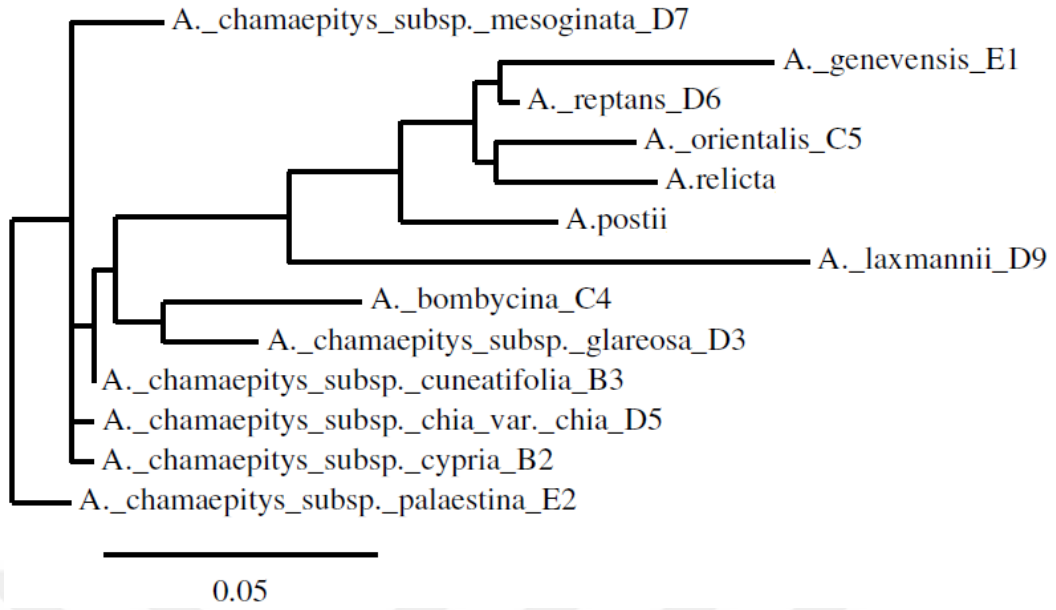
A._chamaepitys_subsp._mesoginata_D7
A._genevensis_E1
A._reptans_D6
A._orientalis_C5
A.relicta
A.postii
A._laxmannii_D9
A._bombycina_C4
A._chamaepitys_subsp._glareosa_D3
A._chamaepitys_subsp._cuneatifolia_B3
A._chamaepitys_subsp._chia_var._chia_D5
A._chamaepitys_subsp._cypria_B2
A._chamaepitys_subsp._palaestina_E2
0.05